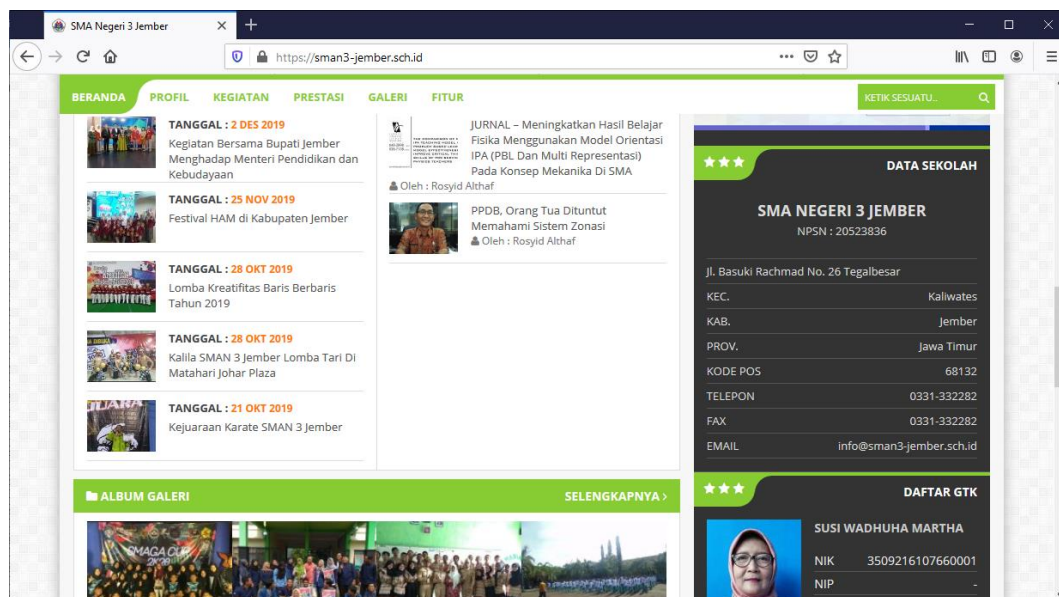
SMA Negeri 3 Jember
https://sman3-jember.sch.id

BERANDA PROFIL KEGIATAN PRESTASI GALERI FITUR
KETIK SESUATU...

TANGGAL : 2 DES 2019
Kegiatan Bersama Bupati Jember Menghadap Menteri Pendidikan dan Kebudayaan

TANGGAL : 25 NOV 2019
Festival HAM di Kabupaten Jember

TANGGAL : 28 OKT 2019
Lomba Kreatifitas Baris Berbaris Tahun 2019

TANGGAL : 28 OKT 2019
Kalila SMAN 3 Jember Lomba Tari Di Matahari Johar Plaza

TANGGAL : 21 OKT 2019
Kejuaraan Karate SMAN 3 Jember

JURNAL – Meningkatkan Hasil Belajar Fisika Menggunakan Model Orientasi IPA (PBL Dan Multi Representasi) Pada Konsep Mekanika Di SMA
Oleh : Rosyid Althaf

PPDB, Orang Tua Dituntut Memahami Sistem Zonasi
Oleh : Rosyid Althaf

DATA SEKOLAH
SMA NEGERI 3 JEMBER
NPSN : 20523836
Jl. Basuki Rachmad No. 26 Tegalbesar

| KEC. | Kaliwates |
|---|---|
| KAB. | Jember |
| PROV. | Jawa Timur |
| KODE POS | 68132 |
| TELEPON | 0331-332282 |
| FAX | 0331-332282 |
| EMAIL | info@sman3-jember.sch.id |

ALBUM GALERI
SELENGKAPNYA ›

DAFTAR GTK
SUSI WADHUHA MARTHA
| NIK | 3509216107660001 |
|---|---|
| NIP | - |